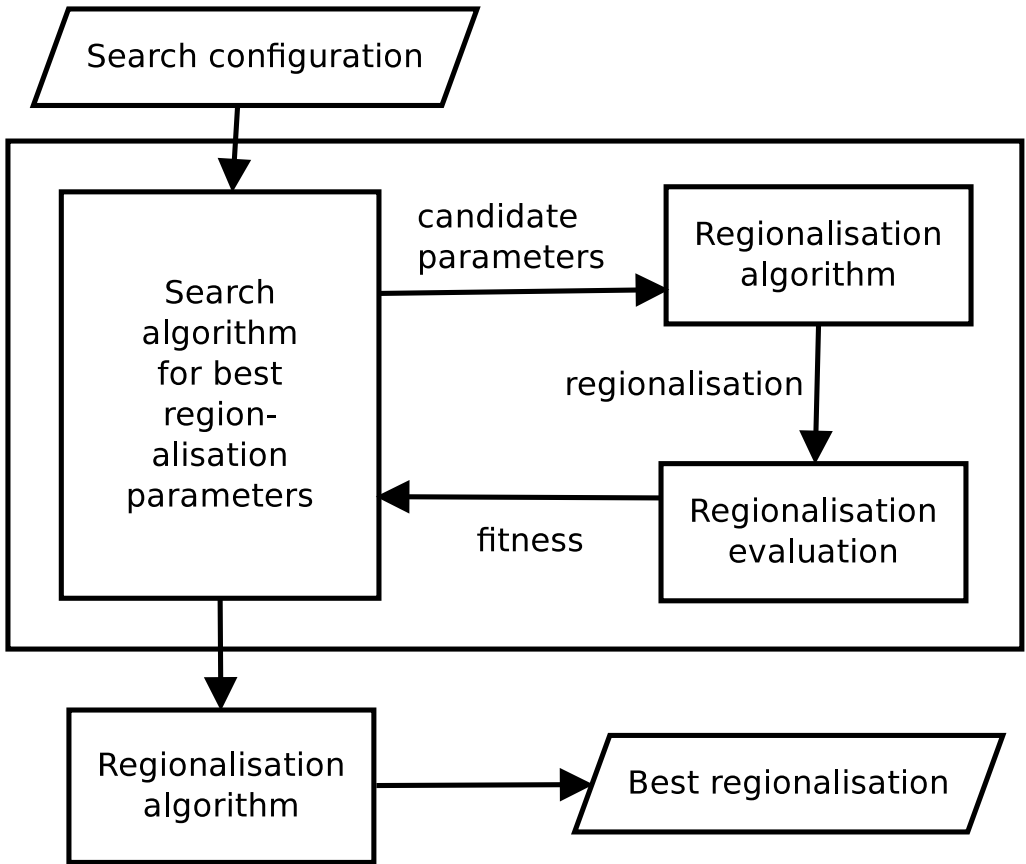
Search configuration

Search algorithm for best regionalisation parameters

candidate parameters

Regionalisation algorithm

regionalisation

Regionalisation evaluation

fitness

Regionalisation algorithm

Best regionalisation